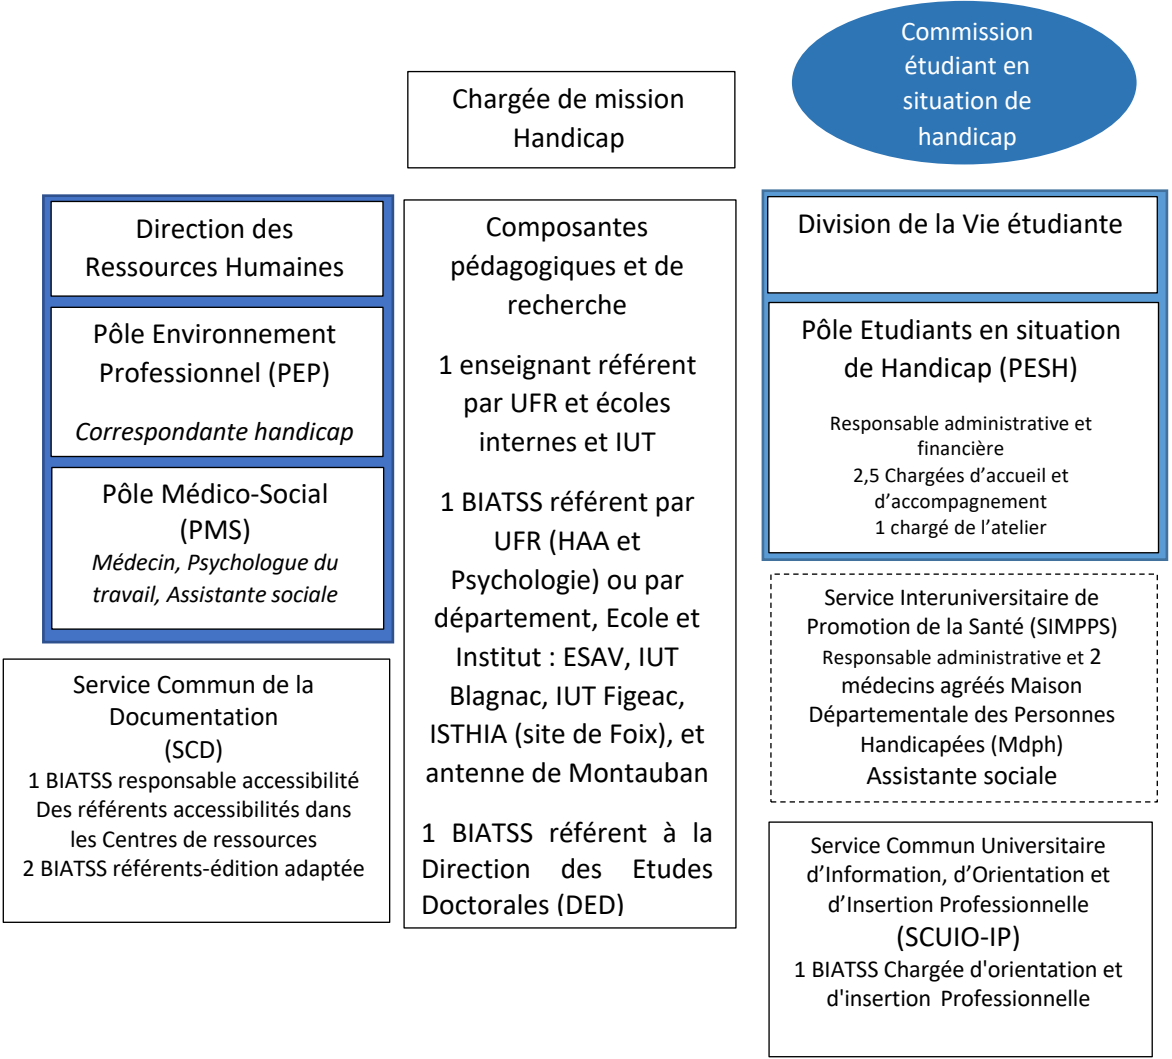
Commission étudiant en situation de handicap

Chargée de mission Handicap

Direction des Ressources Humaines

Pôle Environnement Professionnel (PEP)

*Correspondante handicap*

Pôle Médico-Social (PMS)

*Médecin, Psychologue du travail, Assistante sociale*

Service Commun de la Documentation (SCD)

1 BIATSS responsable accessibilité
Des référents accessibilités dans les Centres de ressources
2 BIATSS référents-édition adaptée

Composantes pédagogiques et de recherche

1 enseignant référent par UFR et écoles internes et IUT

1 BIATSS référent par UFR (HAA et Psychologie) ou par département, Ecole et Institut : ESAV, IUT Blagnac, IUT Figeac, ISTHIA (site de Foix), et antenne de Montauban

1 BIATSS référent à la Direction des Etudes Doctorales (DED)

Division de la Vie étudiante

Pôle Etudiants en situation de Handicap (PESH)

Responsable administrative et financière
2,5 Chargées d'accueil et d'accompagnement
1 chargé de l'atelier

Service Interuniversitaire de Promotion de la Santé (SIMPPS)
Responsable administrative et 2 médecins agréés Maison Départementale des Personnes Handicapées (Mdph)
Assistante sociale

Service Commun Universitaire d'Information, d'Orientation et d'Insertion Professionnelle
(SCUIO-IP)
1 BIATSS Chargée d'orientation et d'insertion Professionnelle